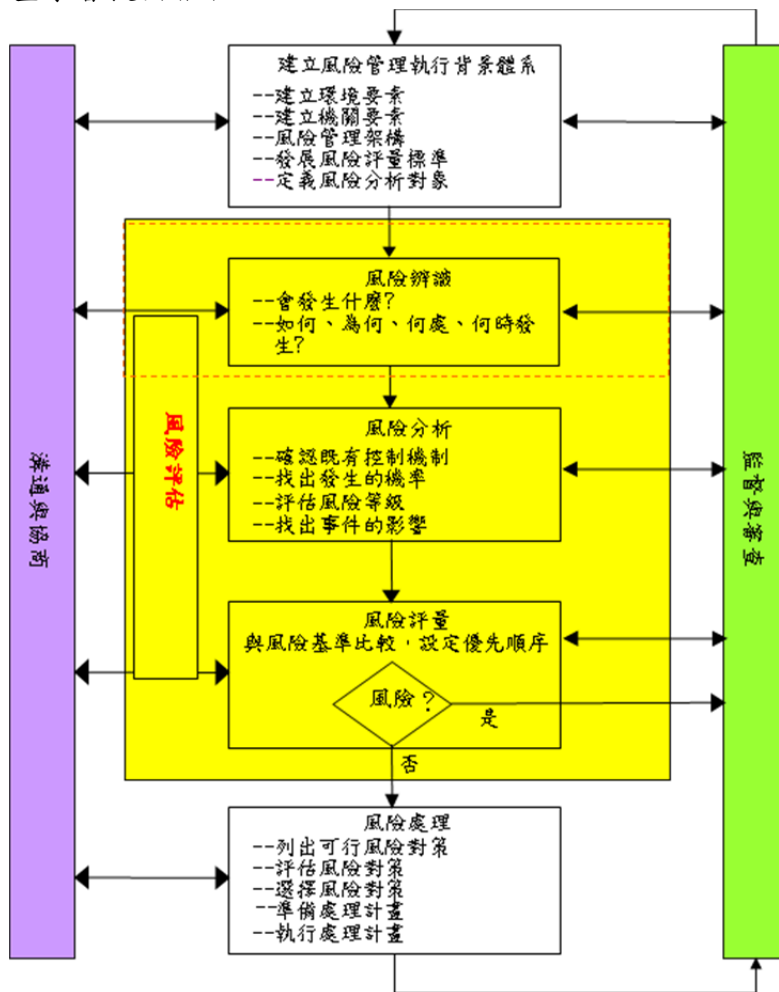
建立風險管理執行背景體系
--建立環境要素
--建立機關要素
--風險管理架構
--發展風險評量標準
--定義風險分析對象

溝通與協商

風險辨識
--會發生什麼?
--如何、為何、何處、何時發生?

風險評估

風險分析
--確認既有控制機制
--找出發生的機率
--評估風險等級
--找出事件的影響

風險評量
與風險基準比較，設定優先順序

風險?

是

否

風險處理
--列出可行風險對策
--評估風險對策
--選擇風險對策
--準備處理計畫
--執行處理計畫

監督與審查